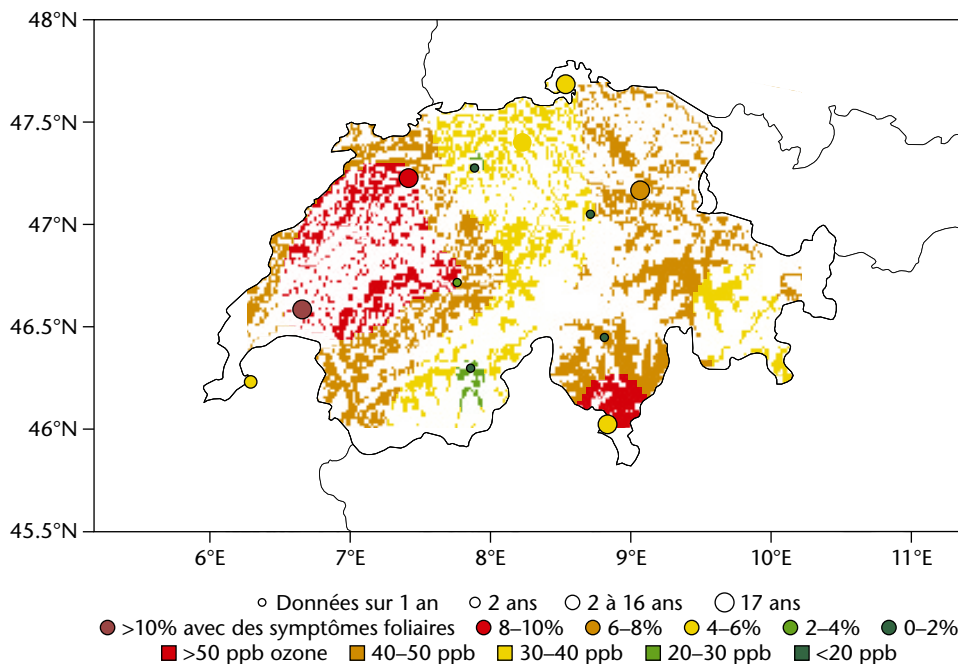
48°N

47.5°N

47°N

46.5°N

46°N

45.5°N

6°E 7°E 8°E 9°E 10°E 11°E

Données sur 1 an 2 ans 2 à 16 ans 17 ans

>10% avec des symptômes foliaires 8–10% 6–8% 4–6% 2–4% 0–2%

>50 ppb ozone 40–50 ppb 30–40 ppb 20–30 ppb <20 ppb